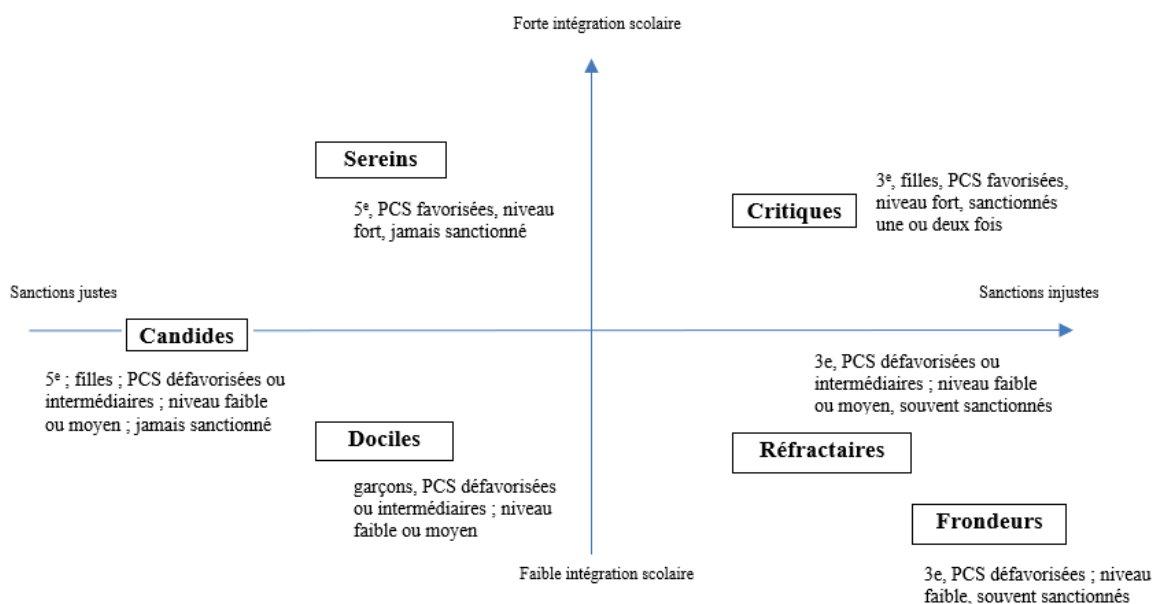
Forte intégration scolaire

Sereins

5$^{e}$, PCS favorisées, niveau fort, jamais sanctionné

Critiques

3$^{e}$, filles, PCS favorisées, niveau fort, sanctionnés une ou deux fois

Sanctions justes

Sanctions injustes

Candides

5$^{e}$ ; filles ; PCS défavorisées ou intermédiaires ; niveau faible ou moyen ; jamais sanctionné

3e, PCS défavorisées ou intermédiaires ; niveau faible ou moyen, souvent sanctionnés

Dociles

Réfractaires

garçons, PCS défavorisées ou intermédiaires ; niveau faible ou moyen

Frondeurs

Faible intégration scolaire

3e, PCS défavorisées ; niveau faible, souvent sanctionnés